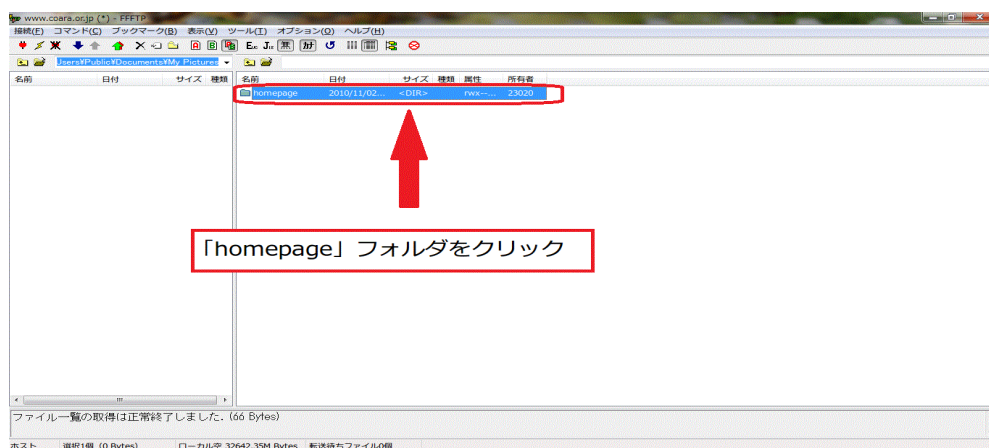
www.coara.or.jp (*) - FFFTP

接続(F) コマンド(C) ブックマーク(B) 表示(V) ツール(T) オプション(O) ヘルプ(H)

Users¥Public¥Documents¥My Pictures

| 名前 | 日付 | サイズ | 種類 |
|---|---|---|---|

| 名前 | 日付 | サイズ | 種類 | 属性 | 所有者 |
|---|---|---|---|---|---|
| homepage | 2010/11/02... | <DIR> | | rwx--... | 23020 |

「homepage」フォルダをクリック

ファイル一覧の取得は正常終了しました. (66 Bytes)

ホスト 選択1個 (0 Bytes) ローカル空 32642.35M Bytes 転送待ちファイル0個